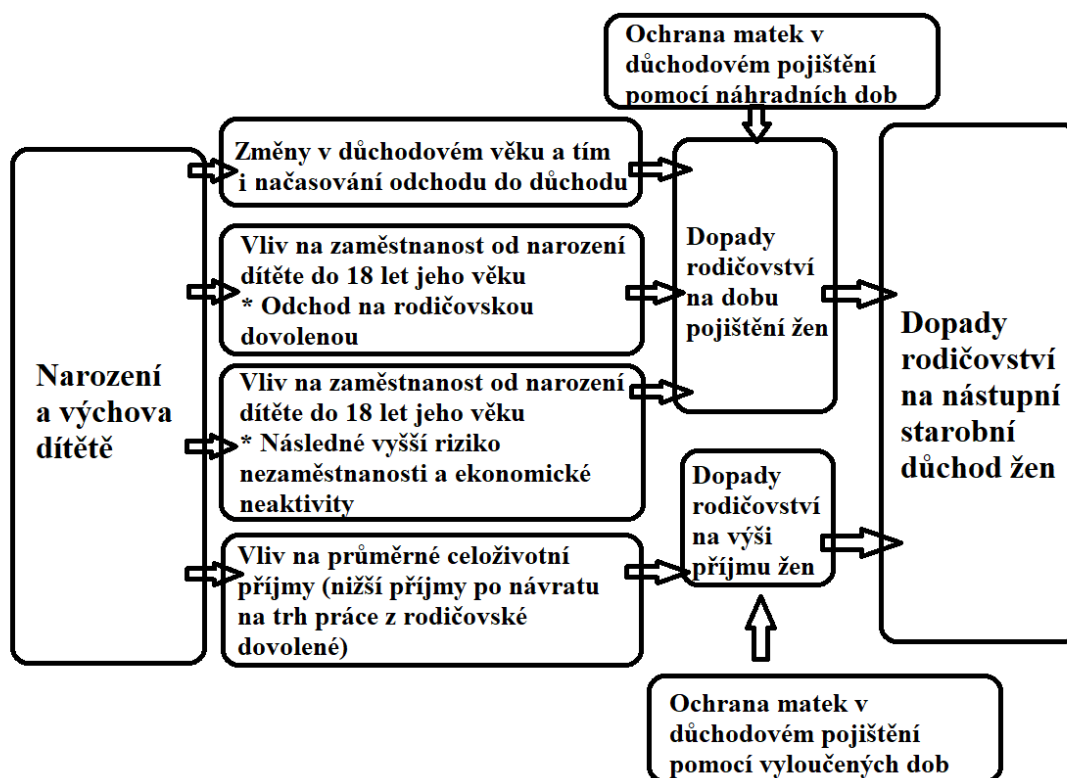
Ochrana matek v důchodovém pojištění pomocí náhradních dob

Narození a výchova dítětě

Změny v důchodovém věku a tím i načasování odchodu do důchodu

Vliv na zaměstnanost od narození dítěte do 18 let jeho věku
* Odchod na rodičovskou dovolenou

Vliv na zaměstnanost od narození dítěte do 18 let jeho věku
* Následné vyšší riziko nezaměstnanosti a ekonomické neaktivity

Vliv na průměrné celoživotní příjmy (nižší příjmy po návratu na trh práce z rodičovské dovolené)

Dopady rodičovství na dobu pojištění žen

Dopady rodičovství na výši příjmu žen

Dopady rodičovství na nástupní starobní důchod žen

Ochrana matek v důchodovém pojištění pomocí vyloučených dob